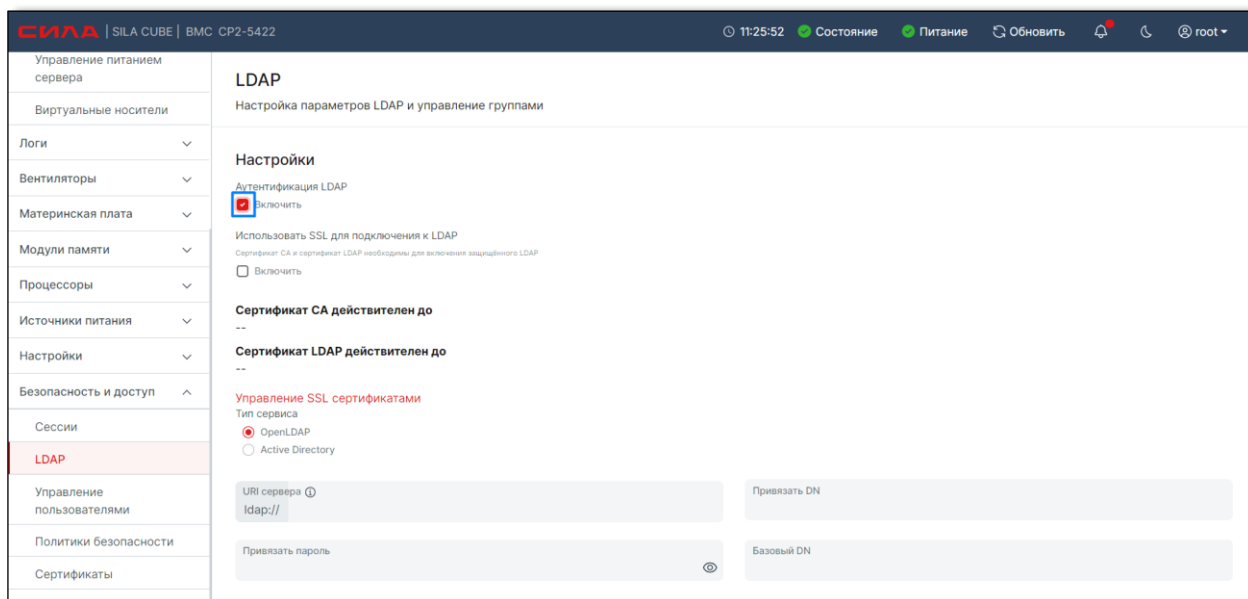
СИЛА | SILA CUBE | BMC CP2-5422

11:25:52 Состояние Питание Обновить root

Управление питанием сервера
Виртуальные носители
Логи
Вентиляторы
Материнская плата
Модули памяти
Процессоры
Источники питания
Настройки
Безопасность и доступ
Сессии
LDAP
Управление пользователями
Политики безопасности
Сертификаты

LDAP
Настройка параметров LDAP и управление группами

Настройки
Аутентификация LDAP
Включить
Использовать SSL для подключения к LDAP
Сертификат CA и сертификат LDAP необходимы для включения защищённого LDAP
Включить

Сертификат CA действителен до
--
Сертификат LDAP действителен до
--

Управление SSL сертификатами
Тип сервиса
OpenLDAP
Active Directory

URI сервера
ldap://
Привязать DN
Привязать пароль
Базовый DN